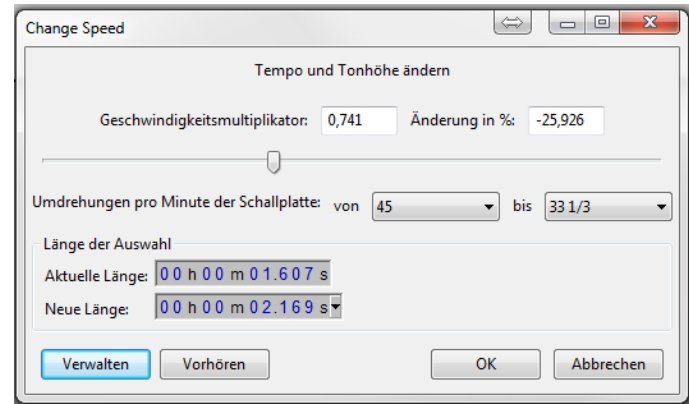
Change Speed

Tempo und Tonhöhe ändern

Geschwindigkeitsmultiplikator: 0,741 Änderung in %: -25,926

Umdrehungen pro Minute der Schallplatte: von 45 bis 33 1/3

Länge der Auswahl
Aktuelle Länge: 00 h 00 m 01.607 s
Neue Länge: 00 h 00 m 02.169 s

Verwalten Vorhören OK Abbrechen